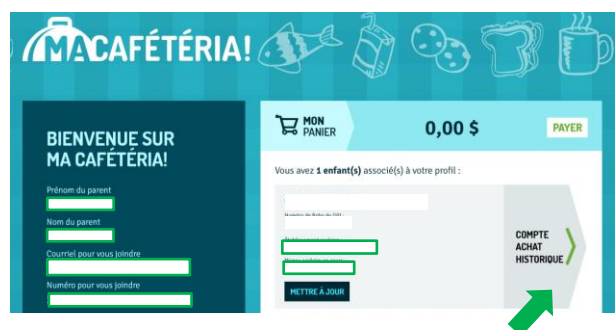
MACAFÉTÉRIA!

BIENVENUE SUR MA CAFÉTÉRIA!

Prénom du parent

Nom du parent

Courriel pour vous joindre

Numéro pour vous joindre

MON PANIER

0,00 $

PAYER

Vous avez 1 enfant(s) associé(s) à votre profil :

Numéro de fiche du DSI

METTRE À JOUR

COMPTE
ACHAT
HISTORIQUE